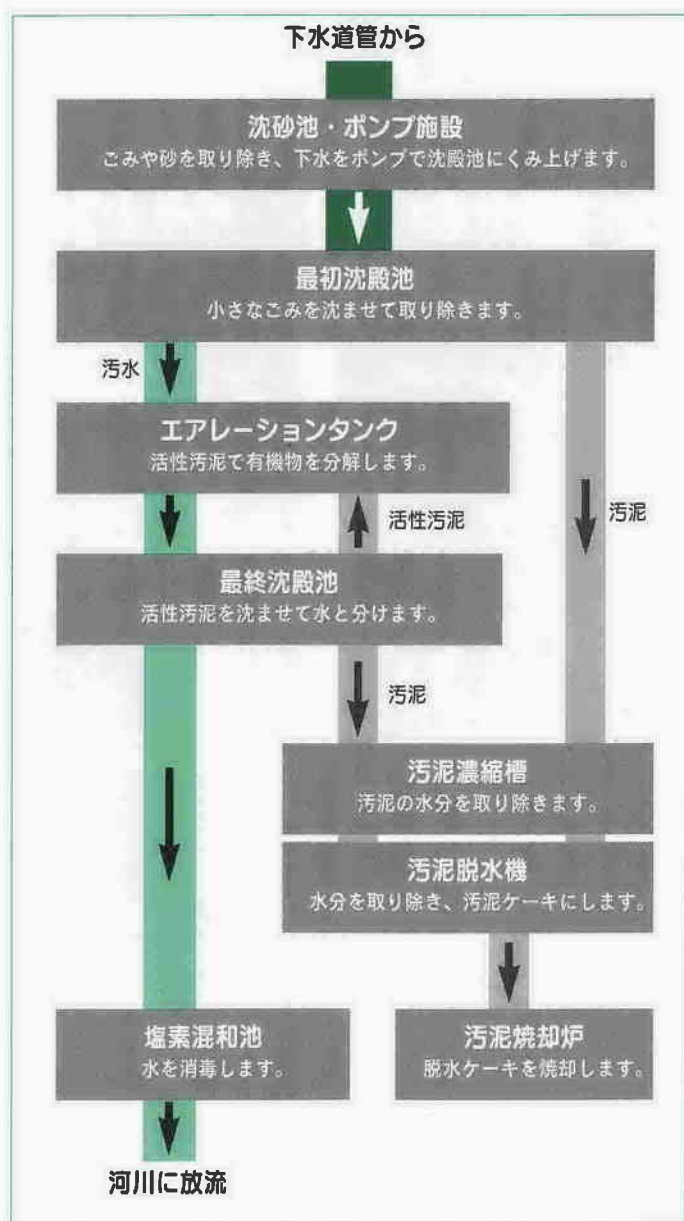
下水道管から

沈砂池・ポンプ施設
ごみや砂を取り除き、下水をポンプで沈殿池にくみ上げます。

最初沈殿池
小さなごみを沈ませて取り除きます。

汚水

エアレーションタンク
活性汚泥で有機物を分解します。

活性汚泥

汚泥

最終沈殿池
活性汚泥を沈ませて水と分けます。

汚泥

汚泥濃縮槽
汚泥の水分を取り除きます。

汚泥脱水機
水分を取り除き、汚泥ケーキにします。

塩素混和池
水を消毒します。

汚泥焼却炉
脱水ケーキを焼却します。

河川に放流